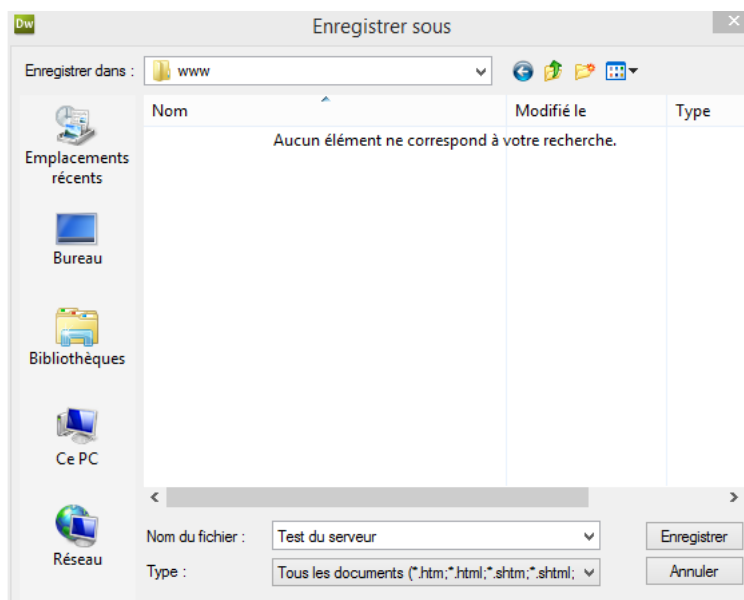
Dw

Enregistrer sous

Enregistrer dans : www

Emplacements récents

Bureau

Bibliothèques

Ce PC

Réseau

| Nom | Modifié le | Type |
|---|---|---|
| Aucun élément ne correspond à votre recherche. | | |

Nom du fichier : Test du serveur

Type : Tous les documents (*.htm;*.html;*.shtm;*.shtml;

Enregistrer

Annuler